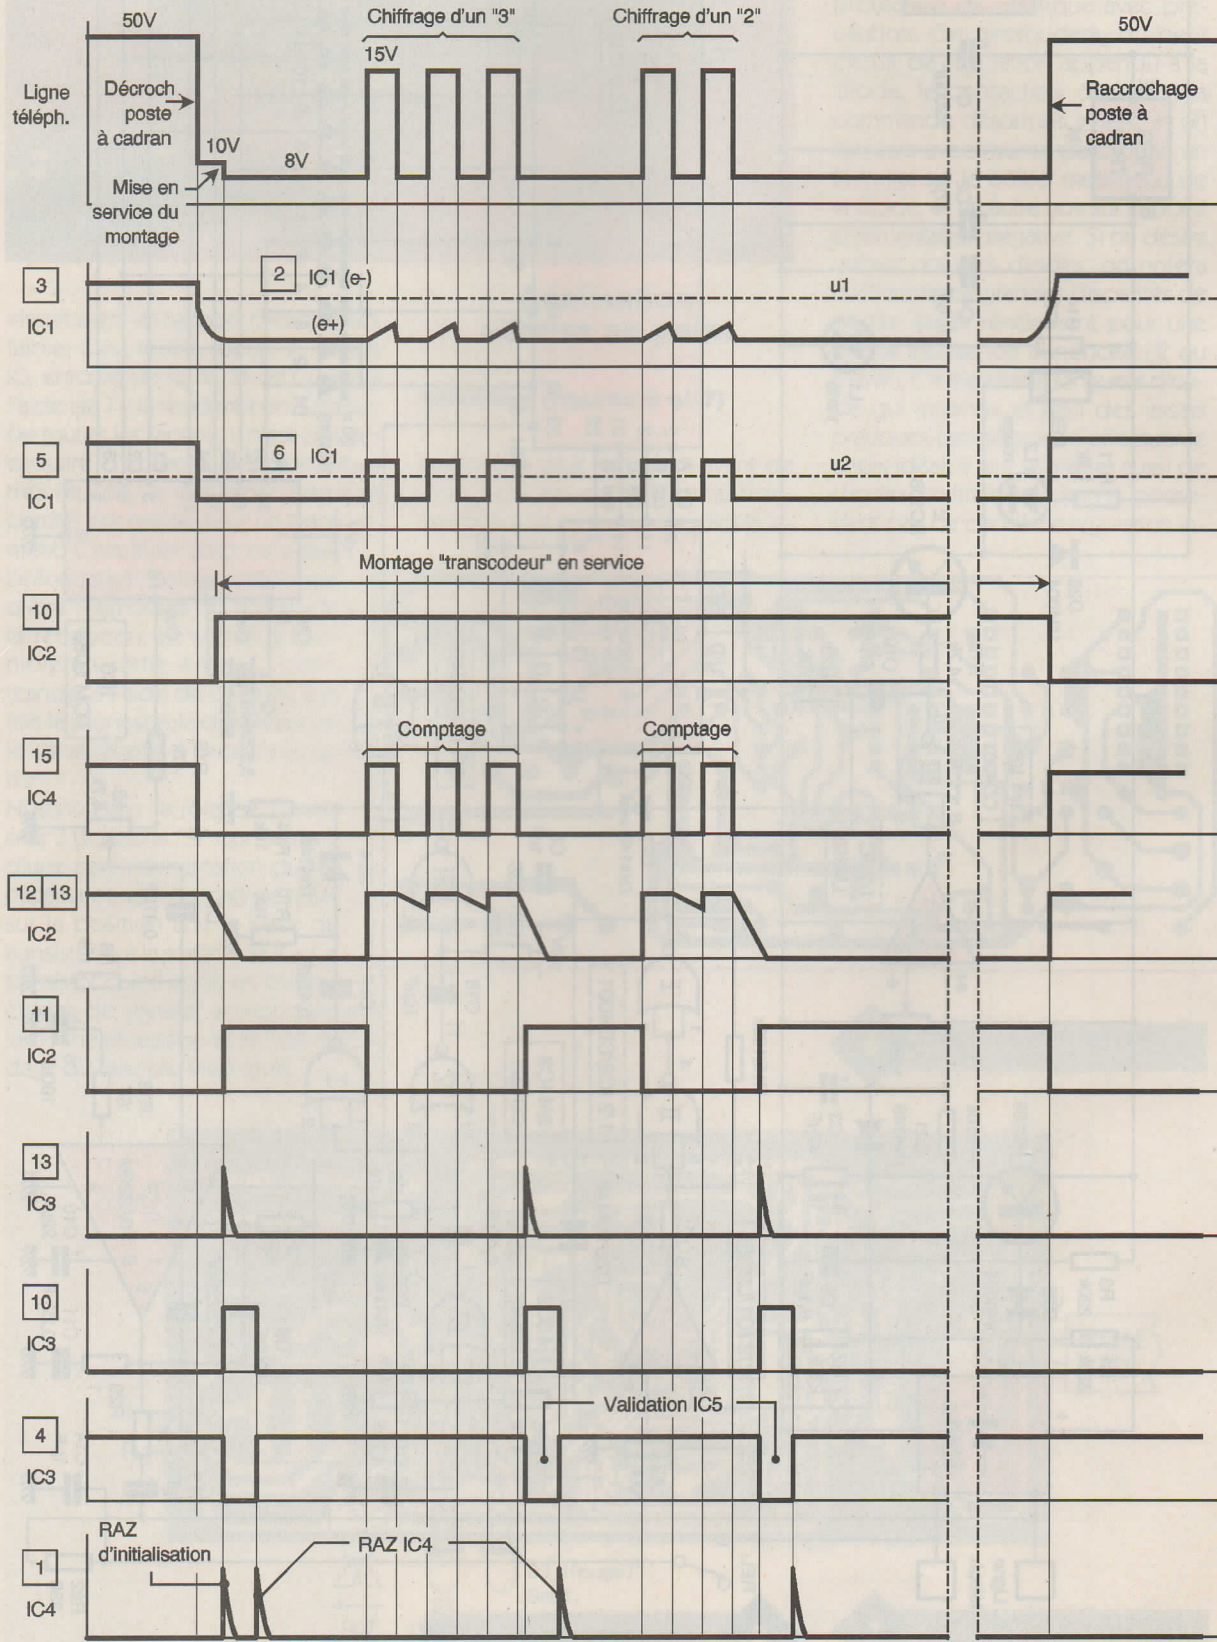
50V

Chiffrage d'un "3"

Chiffrage d'un "2"

50V

15V

Ligne téléph.

Décroch poste à cadran

Raccrochage poste à cadran

10V

8V

Mise en service du montage

3
IC1

2 IC1 (e-)

u1

(e+)

5
IC1

6 IC1

u2

Montage "transcodeur" en service

10
IC2

Comptage

Comptage

15
IC4

12 13
IC2

11
IC2

13
IC3

10
IC3

Validation IC5

4
IC3

RAZ d'initialisation

RAZ IC4

1
IC4